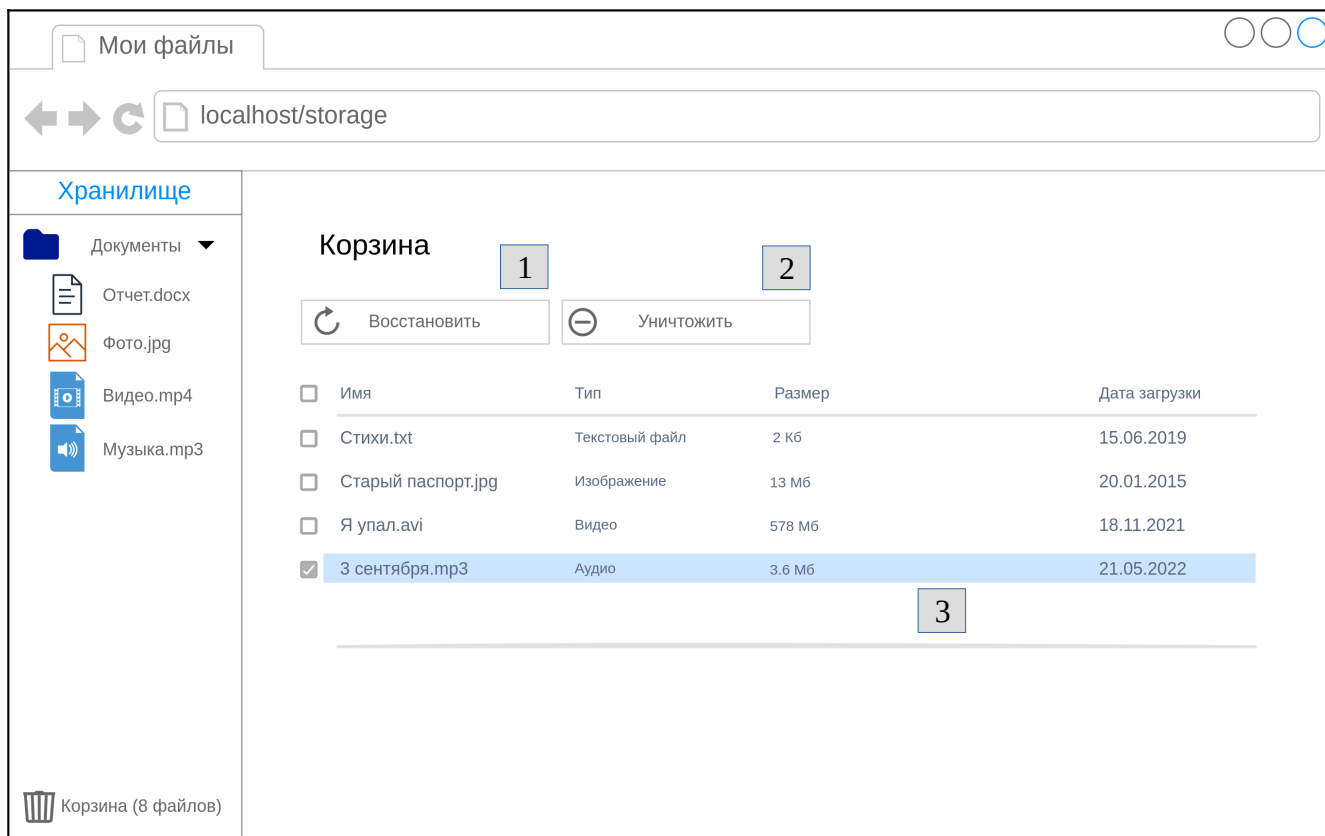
Мои файлы

localhost/storage

Хранилище

Документы

Отчет.docx

Фото.jpg

Видео.mp4

Музыка.mp3

Корзина (8 файлов)

Корзина

1

2

Восстановить

Уничтожить

| Имя | Тип | Размер | Дата загрузки |
|---|---|---|---|
| Стихи.txt | Текстовый файл | 2 Кб | 15.06.2019 |
| Старый паспорт.jpg | Изображение | 13 Мб | 20.01.2015 |
| Я упал.avi | Видео | 578 Мб | 18.11.2021 |
| 3 сентября.mp3 | Аудио | 3.6 Мб | 21.05.2022 |

3